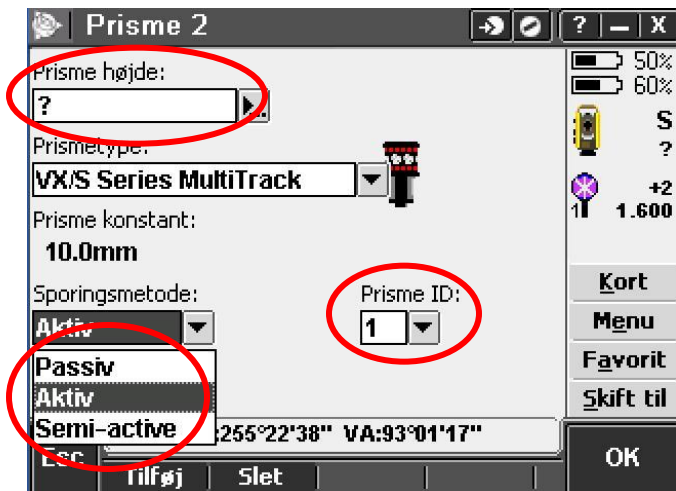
Prisme 2

? | _ | X

50%
60%

S
?

+2
1 1.600

Prisme højde:
?

Prismetype:
VX/S Series MultiTrack

Prisme konstant:
10.0mm

Sporingsmetode:
Aktiv

Passiv
Aktiv
Semi-active

Prisme ID:
1

Kort
Menu
Favorit
Skift til

:255°22'38" VA:93°01'17"

Esc
Tilføj
Slet

OK